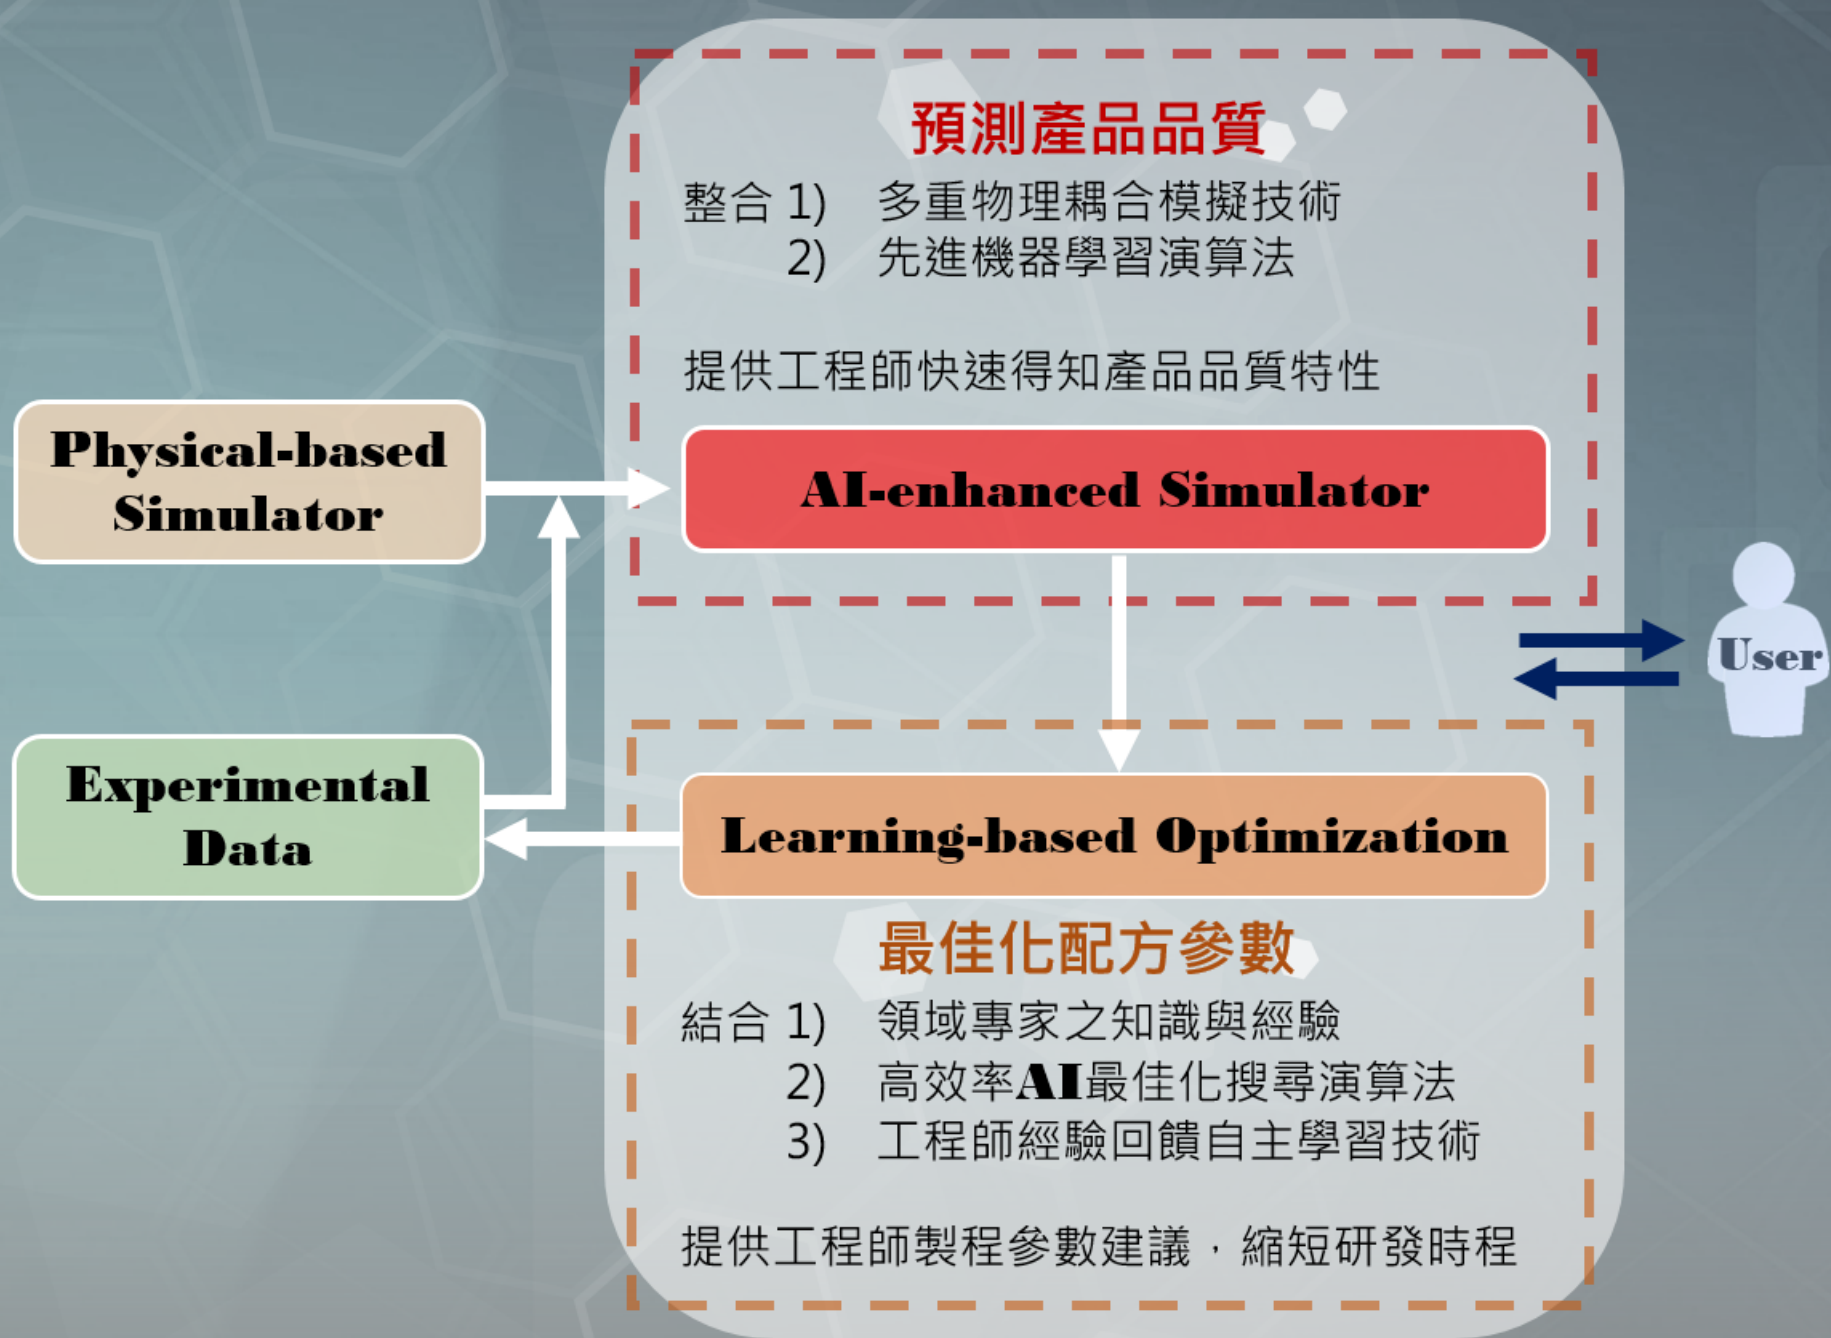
預測產品品質

整合 1) 多重物理耦合模擬技術
2) 先進機器學習演算法

提供工程師快速得知產品品質特性

Physical-based Simulator

AI-enhanced Simulator

User

Experimental Data

Learning-based Optimization

最佳化配方參數

結合 1) 領域專家之知識與經驗
2) 高效率AI最佳化搜尋演算法
3) 工程師經驗回饋自主學習技術

提供工程師製程參數建議，縮短研發時程